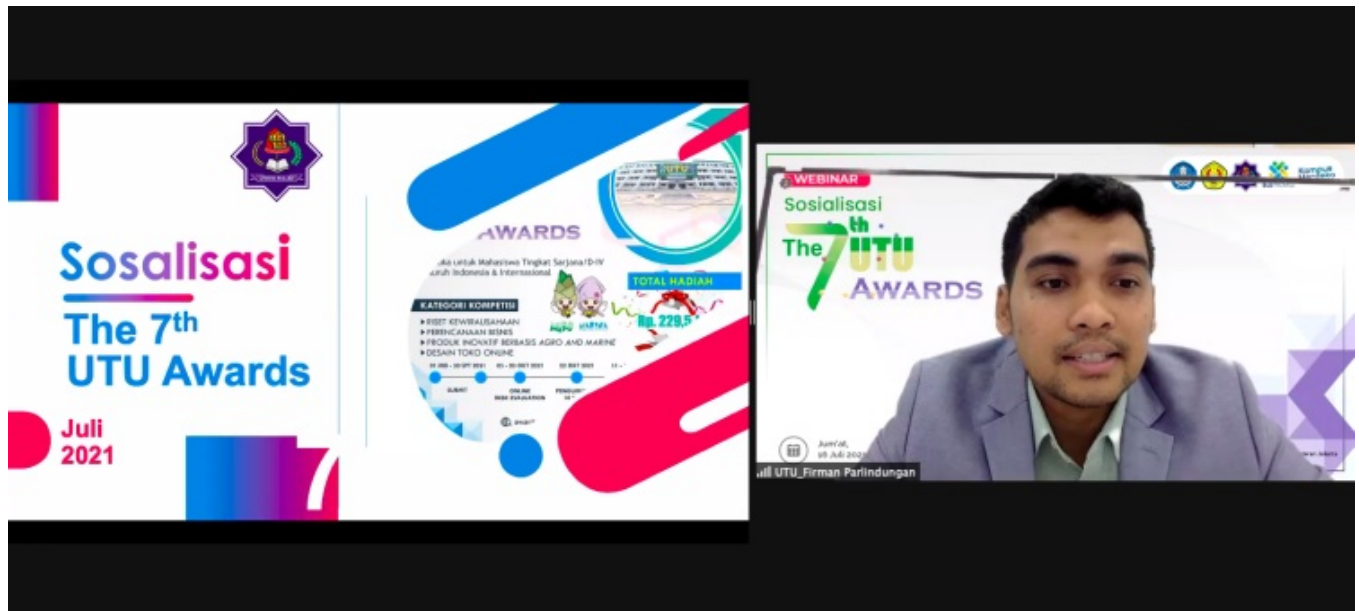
Sosalisasi
The 7th
UTU Awards
Juli
2021

7

AWARDS
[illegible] untuk Mahasiswa Tingkat Sarjana/D-IV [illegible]uruh Indonesia & Internasional

KATEGORI KOMPETISI
RISET KEWIRAUSAHAAN
PERENCANAAN BISNIS
PRODUK INOVATIF BERBASIS AGRO AND MARINE
DESAIN TOKO ONLINE

TOTAL HADIAH
Rp. 229,5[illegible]

SUBMIT
ONLINE DESK EVALUATION
PENGUMUMAN

WEBINAR
Sosialisasi
The 7th UTU
AWARDS

Jum'at,
09 Juli 2021

UTU_Firman Parlindungan